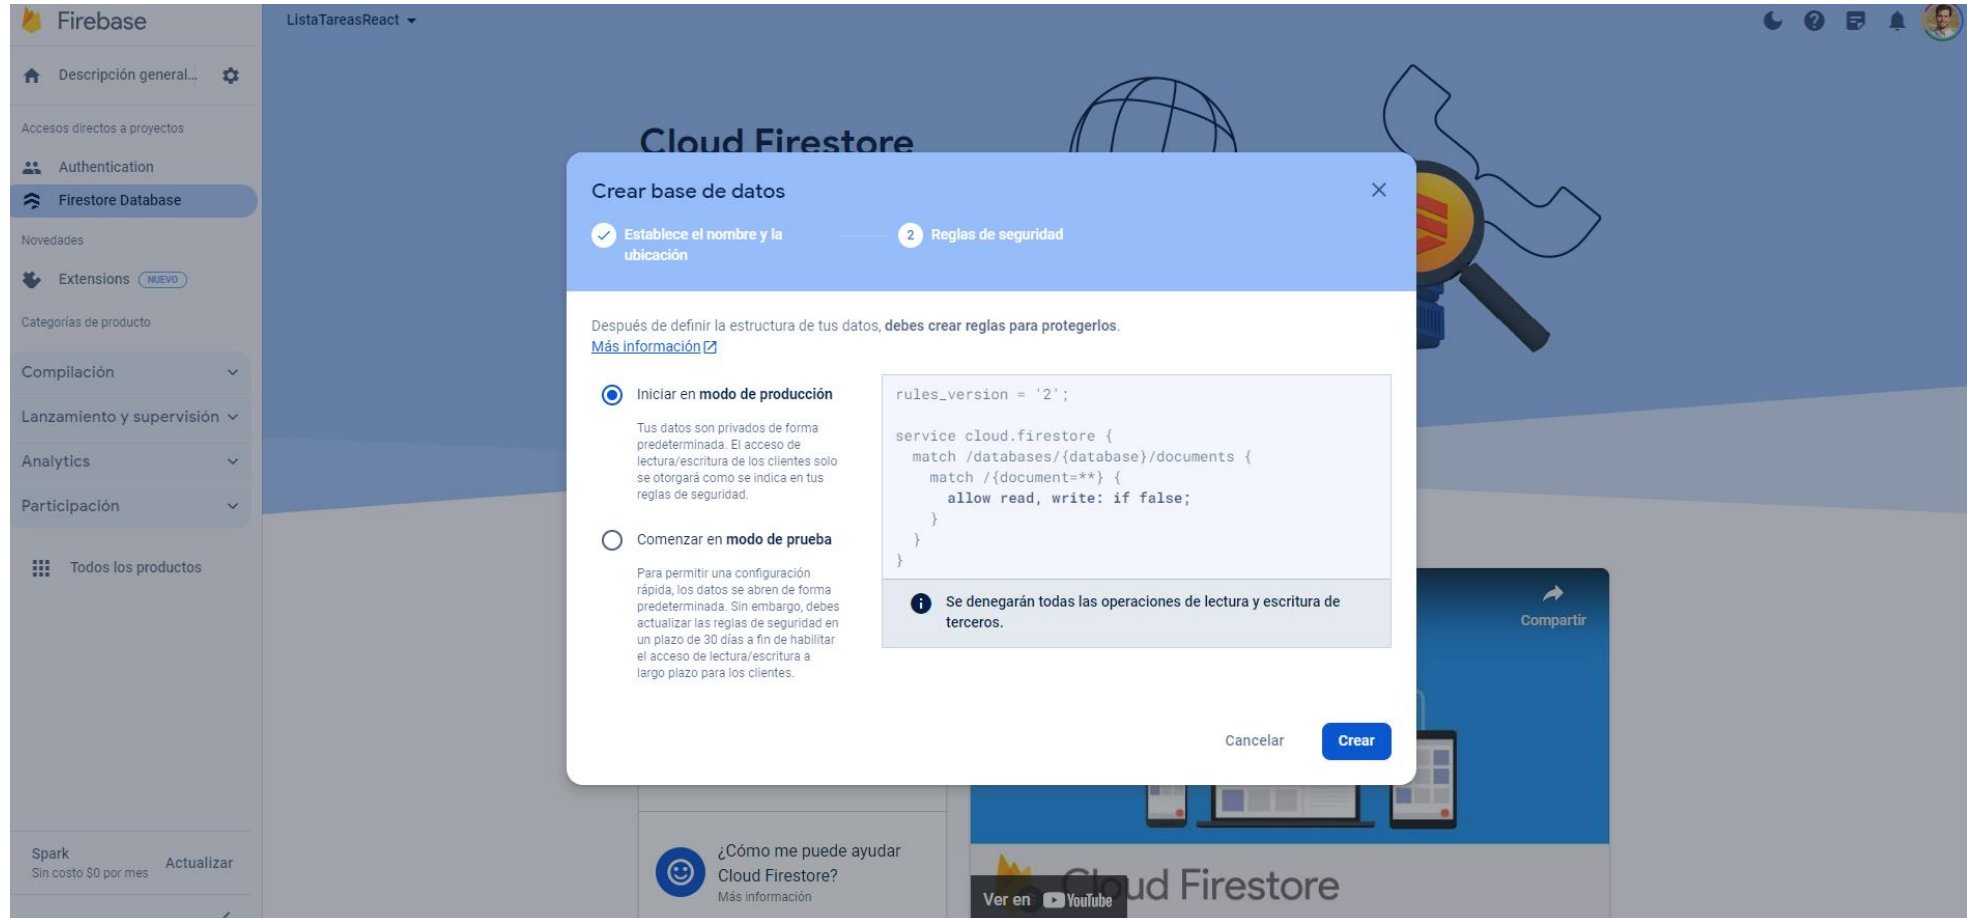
Firebase

Descripción general...

Accesos directos a proyectos

Authentication

Firestore Database

Novedades

Extensions NUEVO

Categorías de producto

Compilación

Lanzamiento y supervisión

Analytics

Participación

Todos los productos

Spark
Sin costo $0 por mes

Actualizar

ListaTareasReact

Cloud Firestore

Crear base de datos

Establece el nombre y la ubicación

2 Reglas de seguridad

Después de definir la estructura de tus datos, debes crear reglas para protegerlos.
Más información

Iniciar en modo de producción

Tus datos son privados de forma predeterminada. El acceso de lectura/escritura de los clientes solo se otorgará como se indica en tus reglas de seguridad.

Comenzar en modo de prueba

Para permitir una configuración rápida, los datos se abren de forma predeterminada. Sin embargo, debes actualizar las reglas de seguridad en un plazo de 30 días a fin de habilitar el acceso de lectura/escritura a largo plazo para los clientes.

rules_version = '2';

service cloud.firestore {
match /databases/{database}/documents {
match /{document=**} {
allow read, write: if false;
}
}
}

Se denegarán todas las operaciones de lectura y escritura de terceros.

Cancelar

Crear

Compartir

¿Cómo me puede ayudar Cloud Firestore?
Más información

Ver en YouTube

Cloud Firestore